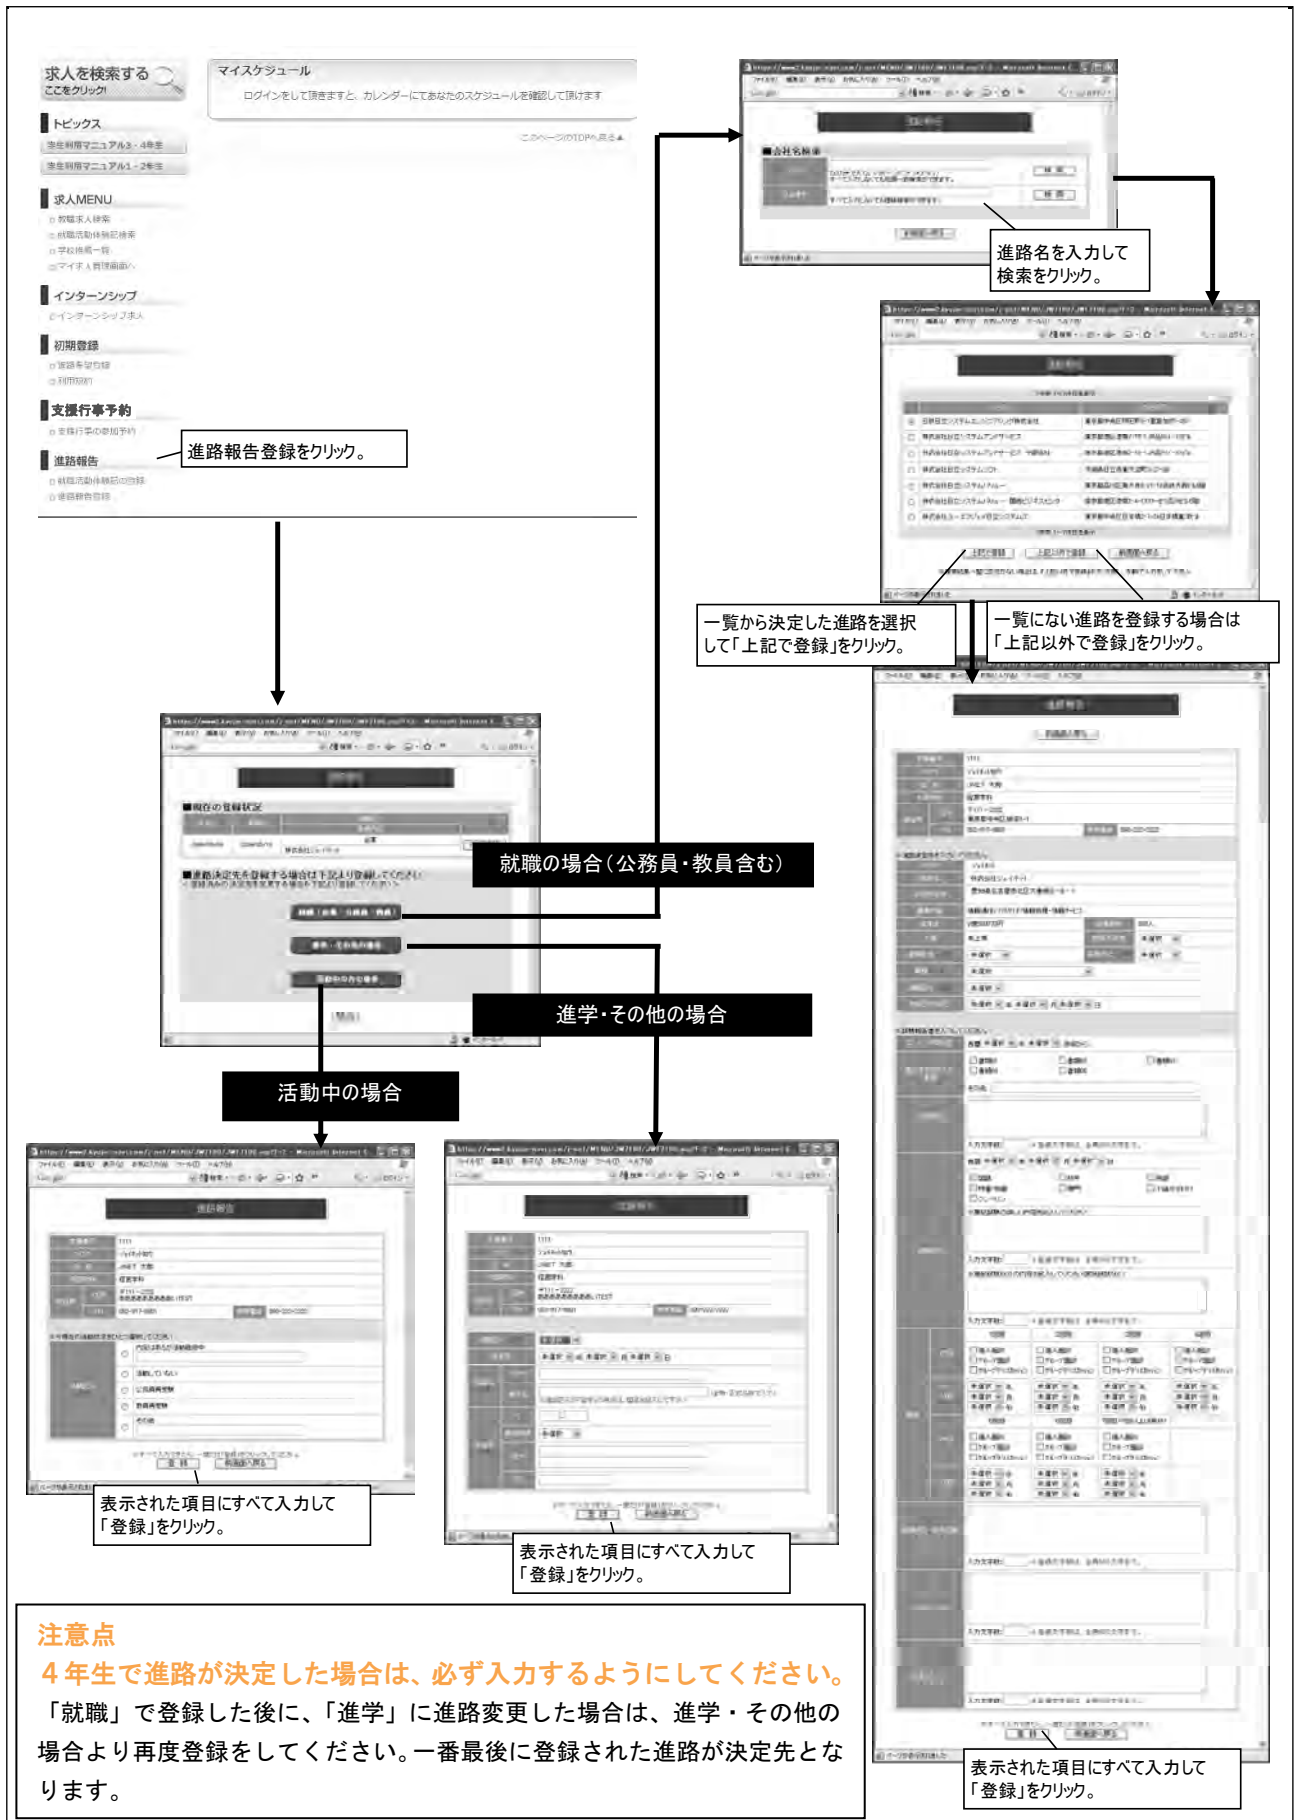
求人を検索する
ここをクリック!

マイスケジュール
ログインをして頂きますと、カレンダーにてあなたのスケジュールを確認して頂けます

このページのTOPへ戻る▲

トピックス
学生利用マニュアル3・4年生
学生利用マニュアル1・2年生

求人MENU
教職求人検索
就職活動体験記検索
学校検索一覧
マイ求人管理画面へ

インターンシップ
インターンシップ求人

初期登録
進路希望登録
利用規約

支援行事予約
支援行事の参加予約

進路報告
就職活動体験記の登録
進路報告登録

進路報告登録をクリック。

進路名を入力して検索をクリック。

一覧から決定した進路を選択して「上記で登録」をクリック。

一覧にない進路を登録する場合は「上記以外で登録」をクリック。

就職の場合（公務員・教員含む）

進学・その他の場合

活動中の場合

表示された項目にすべて入力して「登録」をクリック。

表示された項目にすべて入力して「登録」をクリック。

表示された項目にすべて入力して「登録」をクリック。

注意点
４年生で進路が決定した場合は、必ず入力するようにしてください。
「就職」で登録した後に、「進学」に進路変更した場合は、進学・その他の場合より再度登録をしてください。一番最後に登録された進路が決定先となります。